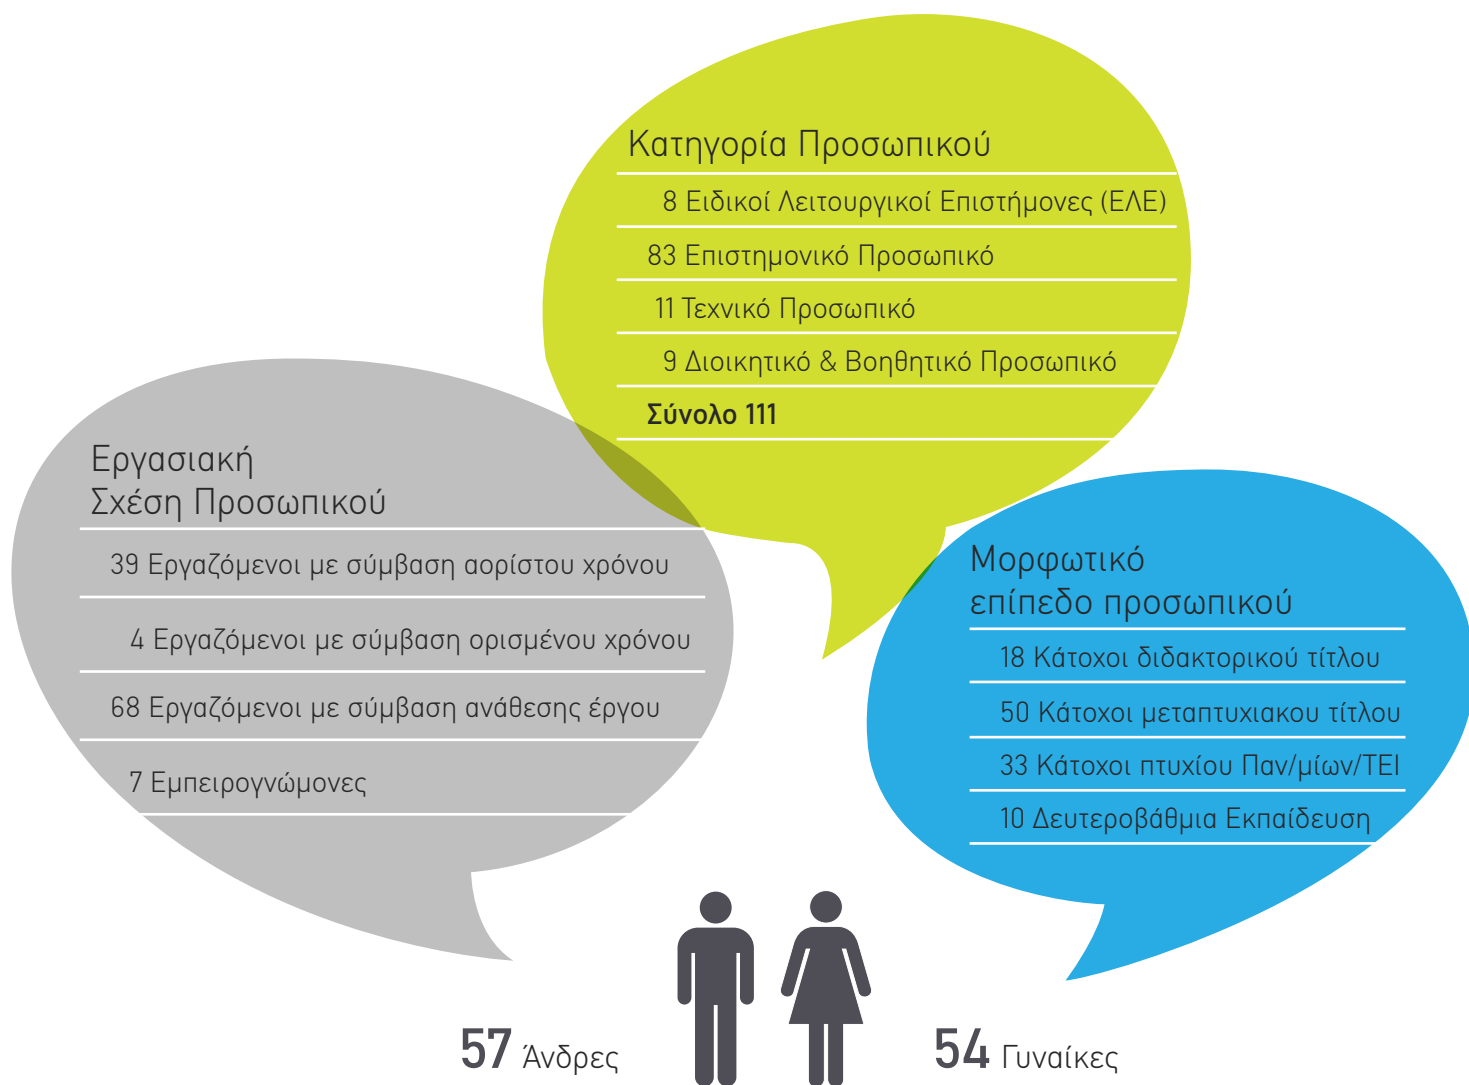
Κατηγορία Προσωπικού

8 Ειδικοί Λειτουργικοί Επιστήμονες (ΕΛΕ)

83 Επιστημονικό Προσωπικό

11 Τεχνικό Προσωπικό

9 Διοικητικό & Βοηθητικό Προσωπικό

Σύνολο 111

Εργασιακή Σχέση Προσωπικού

39 Εργαζόμενοι με σύμβαση αορίστου χρόνου

4 Εργαζόμενοι με σύμβαση ορισμένου χρόνου

68 Εργαζόμενοι με σύμβαση ανάθεσης έργου

7 Εμπειρογνώμονες

Μορφωτικό επίπεδο προσωπικού

18 Κάτοχοι διδακτορικού τίτλου

50 Κάτοχοι μεταπτυχιακου τίτλου

33 Κάτοχοι πτυχίου Παν/μίων/ΤΕΙ

10 Δευτεροβάθμια Εκπαίδευση

57 Άνδρες

54 Γυναίκες